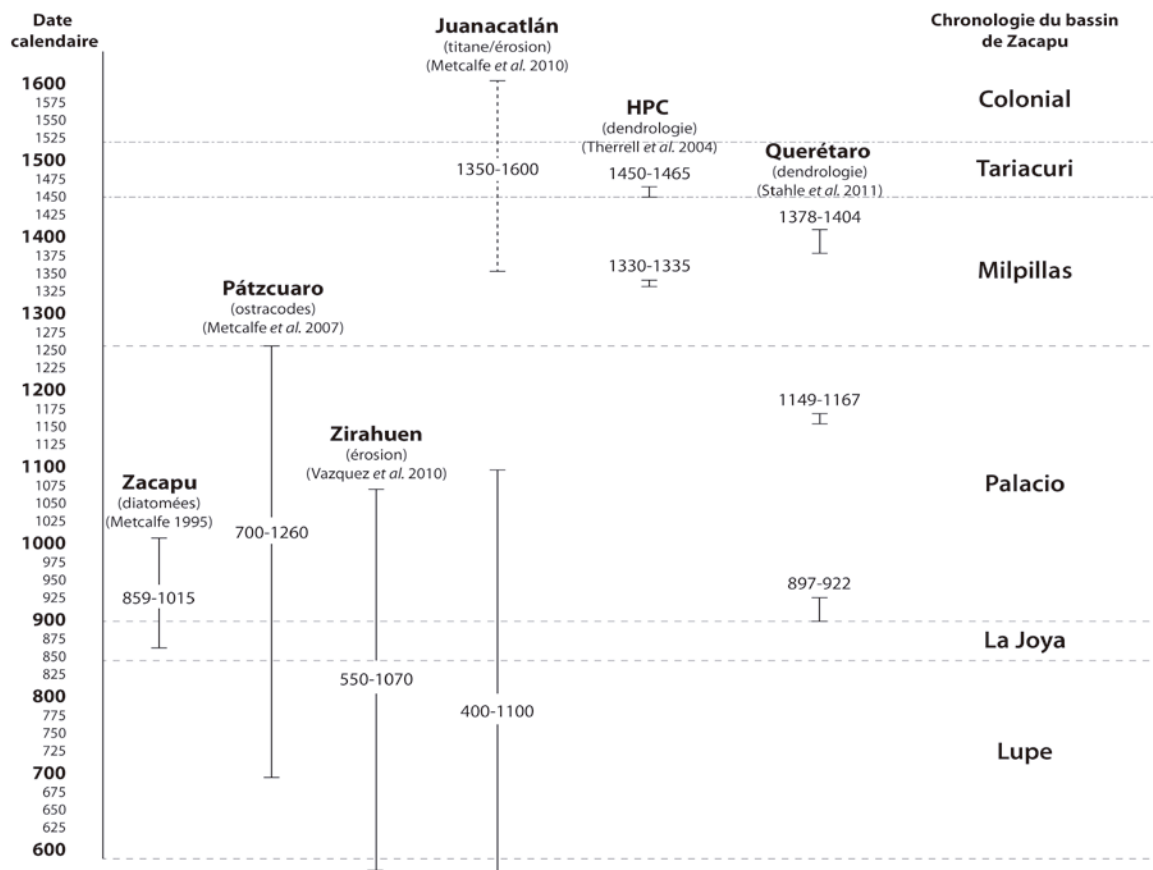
Date calendaire

Juanacatlán
(titane/érosion)
(Metcalfe *et al.* 2010)

Chronologie du bassin de Zacapu

1600
1575
1550
1525
1500
1475
1450
1425
1400
1375
1350
1325
1300
1275
1250
1225
1200
1175
1150
1125
1100
1075
1050
1025
1000
975
950
925
900
875
850
825
800
775
750
725
700
675
650
625
600

Colonial

HPC
(dendrologie)
(Therrell *et al.* 2004)

Querétaro
(dendrologie)
(Stahle *et al.* 2011)

1350-1600

1450-1465

Tariacuri

1378-1404

1330-1335

Milpillas

Pátzcuaro
(ostracodes)
(Metcalfe *et al.* 2007)

1149-1167

Zirahuen
(érosion)
(Vazquez *et al.* 2010)

Palacio

Zacapu
(diatomées)
(Metcalfe 1995)

700-1260

897-922

859-1015

La Joya

550-1070

400-1100

Lupe